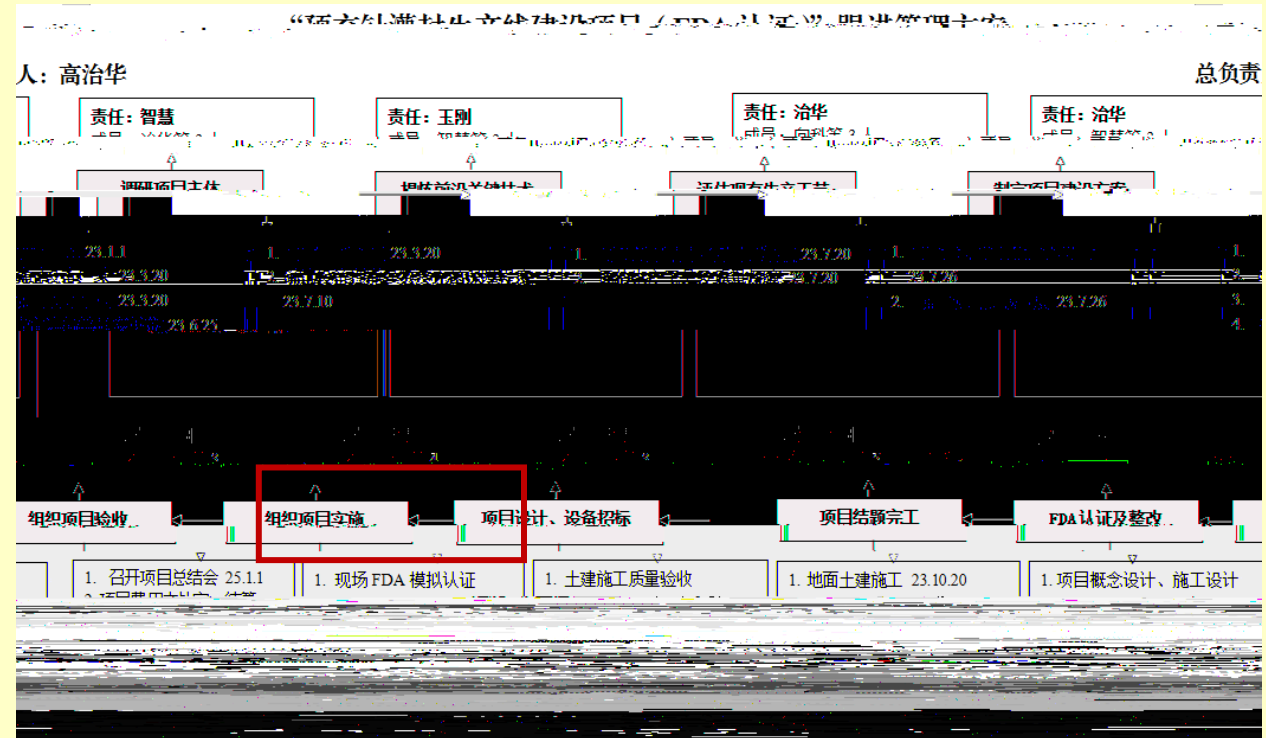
“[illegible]（FDA认证）”跟进管理方案

人：高治华

总负责

责任：智慧

责任：王刚

责任：治华

责任：治华

调研项目主体

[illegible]

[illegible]

制定项目建设方案

23.1.1

23.3.20

23.7.20

1.

23.3.20

23.7.20

23.7.20

23.3.20

23.7.10

2.

23.7.26

23.6.25

组织项目验收

组织项目实施

项目设计、设备招标

项目结题完工

FDA认证及整改

1. 召开项目总结会 25.1.1

1. 现场 FDA 模拟认证

1. 土建施工质量验收

1. 地面土建施工 23.10.20

1. 项目概念设计、施工设计